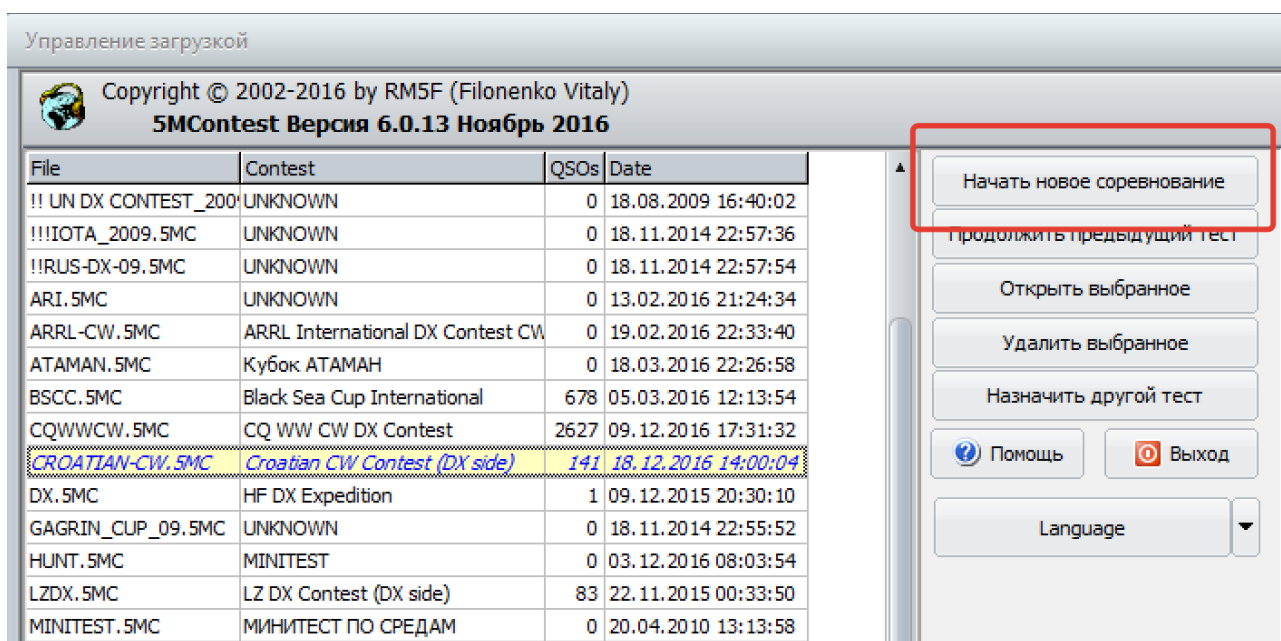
Управление загрузкой

Copyright © 2002-2016 by RM5F (Filonenko Vitaly)
5MContest Версия 6.0.13 Ноябрь 2016

| File | Contest | QSOs | Date |
|---|---|---|---|
| !! UN DX CONTEST_200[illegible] | UNKNOWN | 0 | 18.08.2009 16:40:02 |
| !!!IOTA_2009.5MC | UNKNOWN | 0 | 18.11.2014 22:57:36 |
| !!RUS-DX-09.5MC | UNKNOWN | 0 | 18.11.2014 22:57:54 |
| ARI.5MC | UNKNOWN | 0 | 13.02.2016 21:24:34 |
| ARRL-CW.5MC | ARRL International DX Contest CW | 0 | 19.02.2016 22:33:40 |
| ATAMAN.5MC | Кубок АТАМАН | 0 | 18.03.2016 22:26:58 |
| BSCC.5MC | Black Sea Cup International | 678 | 05.03.2016 12:13:54 |
| CQWWCW.5MC | CQ WW CW DX Contest | 2627 | 09.12.2016 17:31:32 |
| CROATIAN-CW.5MC | Croatian CW Contest (DX side) | 141 | 18.12.2016 14:00:04 |
| DX.5MC | HF DX Expedition | 1 | 09.12.2015 20:30:10 |
| GAGRIN_CUP_09.5MC | UNKNOWN | 0 | 18.11.2014 22:55:52 |
| HUNT.5MC | MINITEST | 0 | 03.12.2016 08:03:54 |
| LZDX.5MC | LZ DX Contest (DX side) | 83 | 22.11.2015 00:33:50 |
| MINITEST.5MC | МИНИТЕСТ ПО СРЕДАМ | 0 | 20.04.2010 13:13:58 |

Начать новое соревнование
Продолжить предыдущий тест
Открыть выбранное
Удалить выбранное
Назначить другой тест
Помощь
Выход
Language